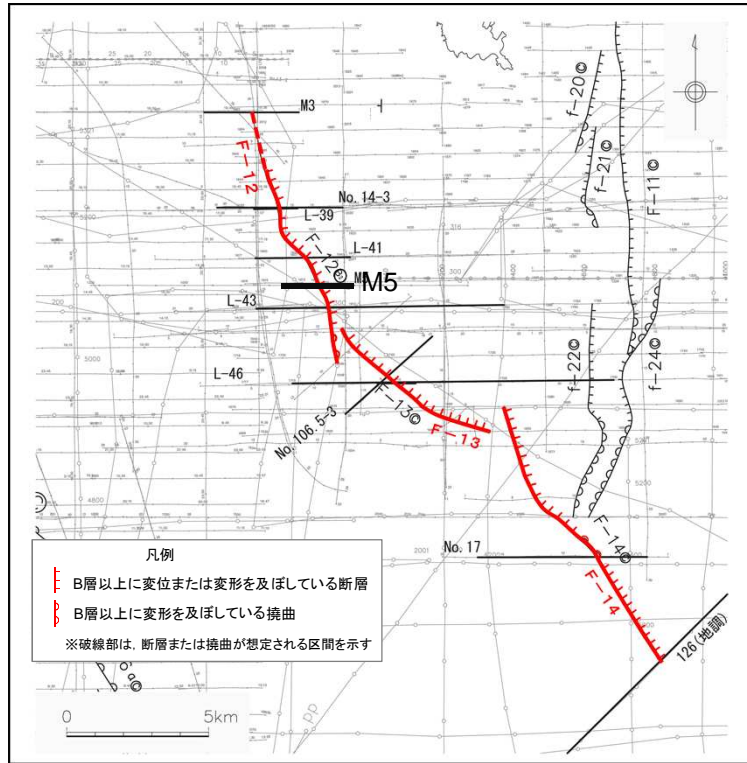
M3
F−12
No. 14-3
L−39
F−12◎
L−41
M5
L−43
L−46
F−13◎
No. 106.5-3
F−13
f−20◎
f−21◎
F−11◎
f−22◎
f−24◎
F−14◎
F−14
No. 17
126（地調）
凡例
B層以上に変位または変形を及ぼしている断層
B層以上に変形を及ぼしている撓曲
※破線部は，断層または撓曲が想定される区間を示す
0
5km